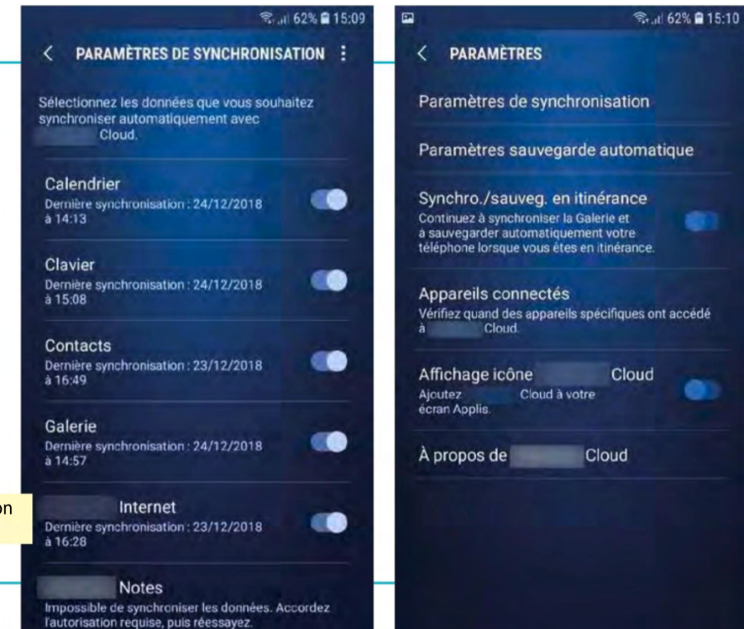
62% 15:09

< PARAMÈTRES DE SYNCHRONISATION

Sélectionnez les données que vous souhaitez synchroniser automatiquement avec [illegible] Cloud.

Calendrier
Dernière synchronisation : 24/12/2018 à 14:13

Clavier
Dernière synchronisation : 24/12/2018 à 15:08

Contacts
Dernière synchronisation : 23/12/2018 à 16:49

Galerie
Dernière synchronisation : 24/12/2018 à 14:57

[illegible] Internet
Dernière synchronisation : 23/12/2018 à 16:28

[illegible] Notes
Impossible de synchroniser les données. Accordez l'autorisation requise, puis réessayez.

on

62% 15:10

< PARAMÈTRES

Paramètres de synchronisation

Paramètres sauvegarde automatique

Synchro./sauveg. en itinérance
Continuez à synchroniser la Galerie et à sauvegarder automatiquement votre téléphone lorsque vous êtes en itinérance.

Appareils connectés
Vérifiez quand des appareils spécifiques ont accédé à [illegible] Cloud.

Affichage icône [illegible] Cloud
Ajoutez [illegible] Cloud à votre écran Applis.

À propos de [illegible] Cloud